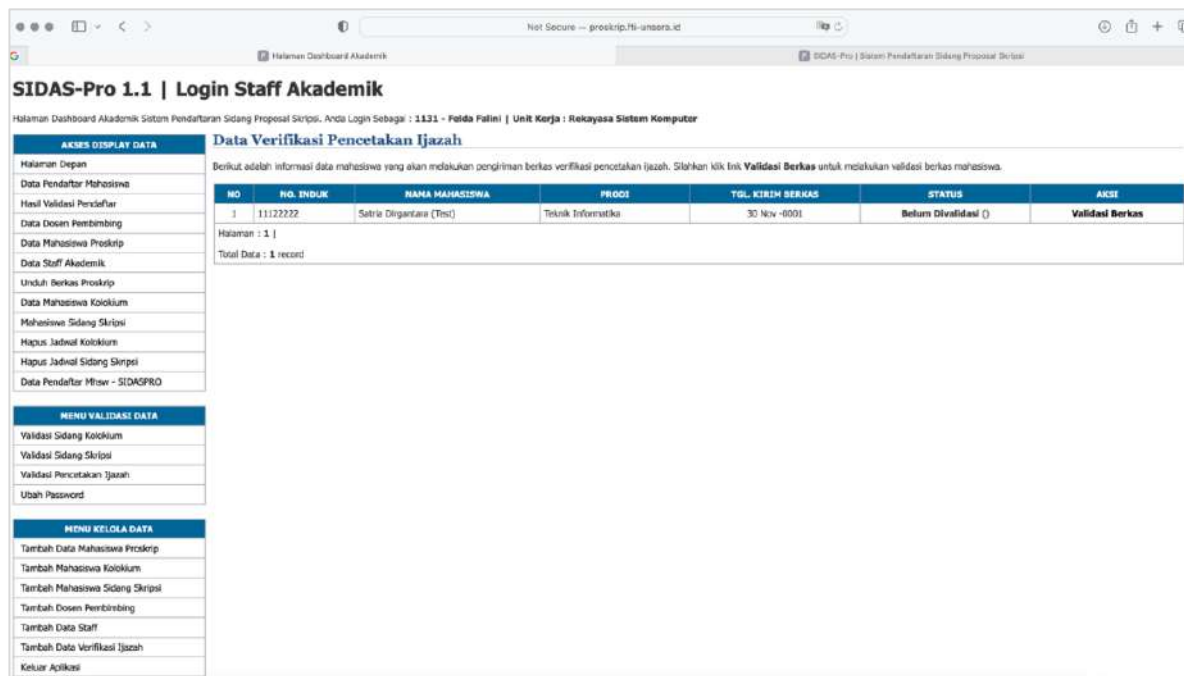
Not Secure — proskrip.fti-unsera.id

Halaman Dashboard Akademik

SIDAS-Pro | Sistem Pendaftaran Sidang Proposal Skripsi

SIDAS-Pro 1.1 | Login Staff Akademik

Halaman Dashboard Akademik Sistem Pendaftaran Sidang Proposal Skripsi. Anda Login Sebagai : 1131 - Feida Falini | Unit Kerja : Rekayasa Sistem Komputer

AKSES DISPLAY DATA

Halaman Depan
Data Pendaftar Mahasiswa
Hasil Validasi Pendaftar
Data Dosen Pembimbing
Data Mahasiswa Proskrip
Data Staff Akademik
Unduh Berkas Proskrip
Data Mahasiswa Kolokium
Mahasiswa Sidang Skripsi
Hapus Jadwal Kolokium
Hapus Jadwal Sidang Skripsi
Data Pendaftar Mhsw - SIDASPRO

MENU VALIDASI DATA

Validasi Sidang Kolokium
Validasi Sidang Skripsi
Validasi Pencetakan Ijazah
Ubah Password

MENU KELOLA DATA

Tambah Data Mahasiswa Proskrip
Tambah Mahasiswa Kolokium
Tambah Mahasiswa Sidang Skripsi
Tambah Dosen Pembimbing
Tambah Data Staff
Tambah Data Verifikasi Ijazah
Keluar Aplikasi

Data Verifikasi Pencetakan Ijazah

Berikut adalah informasi data mahasiswa yang akan melakukan pengiriman berkas verifikasi pencetakan ijazah. Silahkan klik link Validasi Berkas untuk melakukan validasi berkas mahasiswa.

| NO | NO. INDUK | NAMA MAHASISWA | PRODI | TGL. KIRIM BERKAS | STATUS | AKSI |
|---|---|---|---|---|---|---|
| 1 | 11122222 | Satria Dirgantara (Test) | Teknik Informatika | 30 Nov -0001 | Belum Divalidasi () | Validasi Berkas |

Halaman : 1 |

Total Data : 1 record